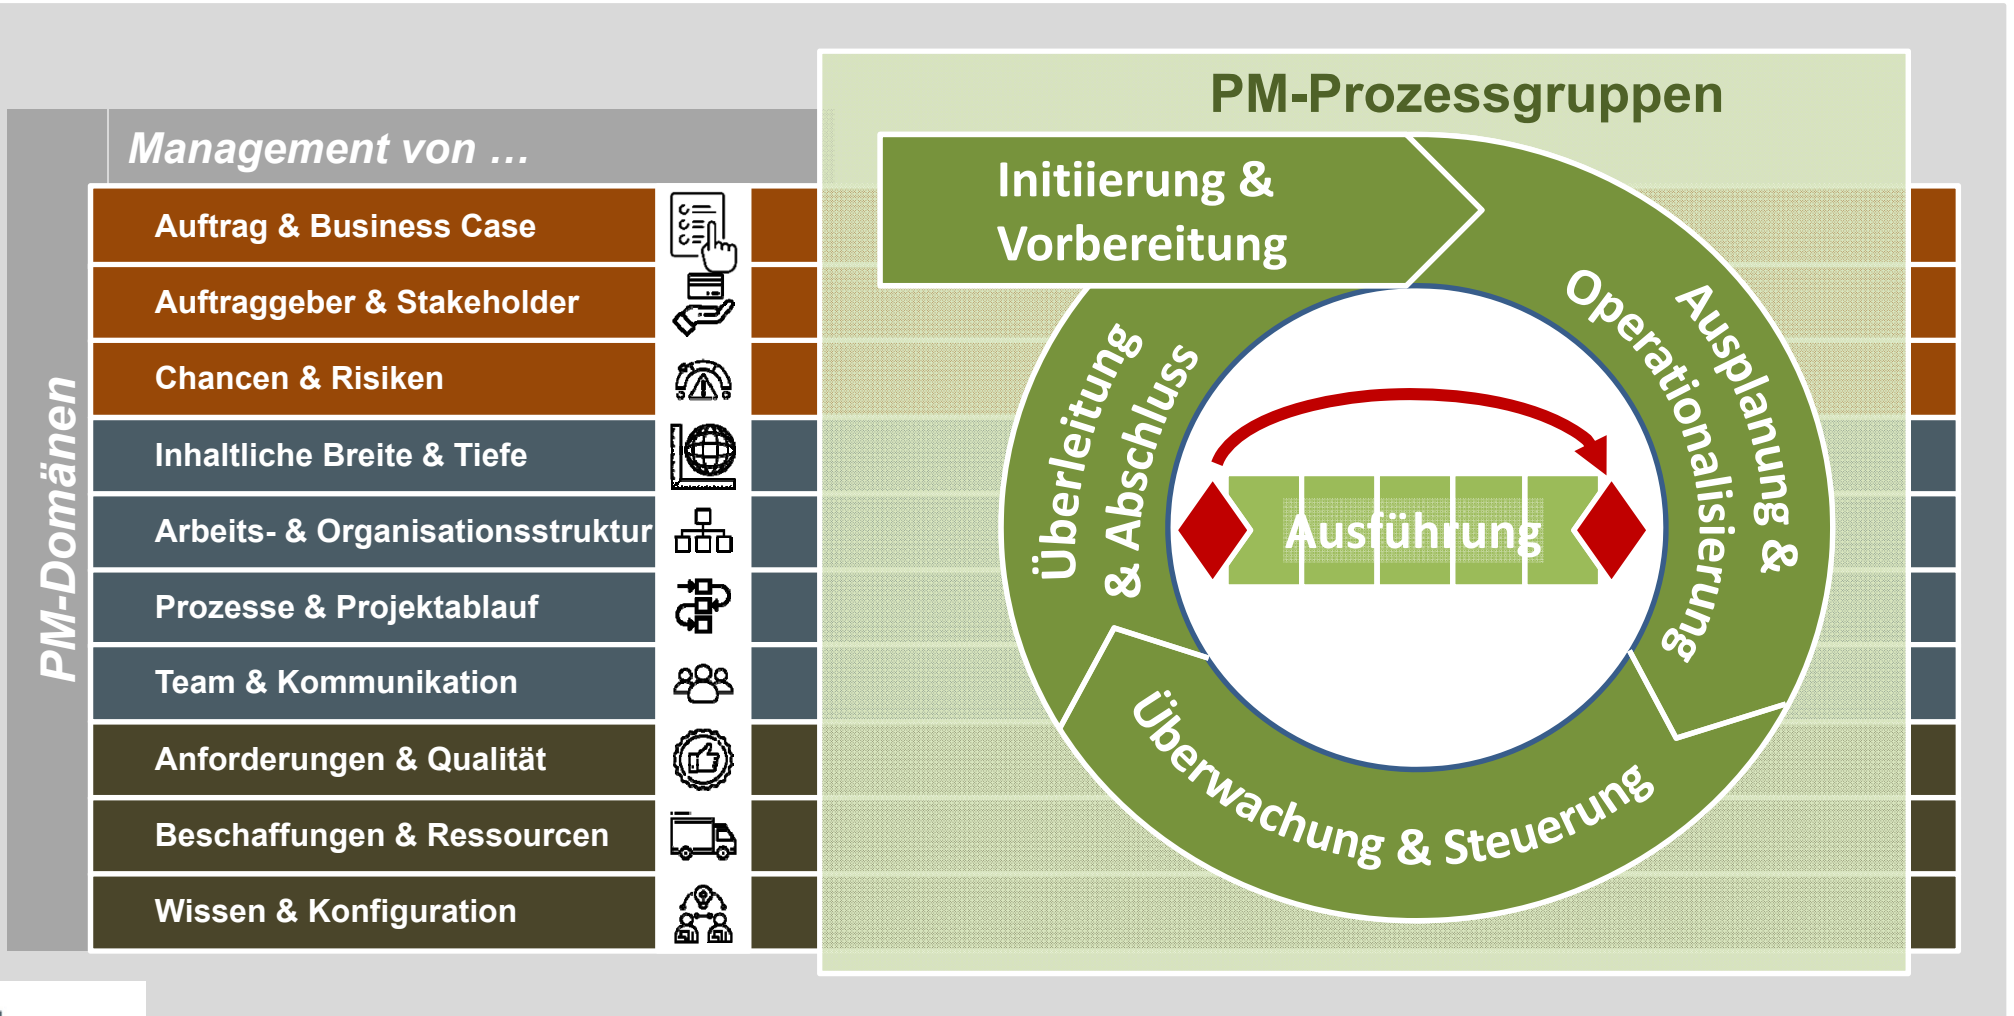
PM-Domänen

Management von …

Auftrag & Business Case
Auftraggeber & Stakeholder
Chancen & Risiken
Inhaltliche Breite & Tiefe
Arbeits- & Organisationsstruktur
Prozesse & Projektablauf
Team & Kommunikation
Anforderungen & Qualität
Beschaffungen & Ressourcen
Wissen & Konfiguration

PM-Prozessgruppen

Initiierung & Vorbereitung

Ausplanung & Operationalisierung

Ausführung

Überwachung & Steuerung

Überleitung & Abschluss